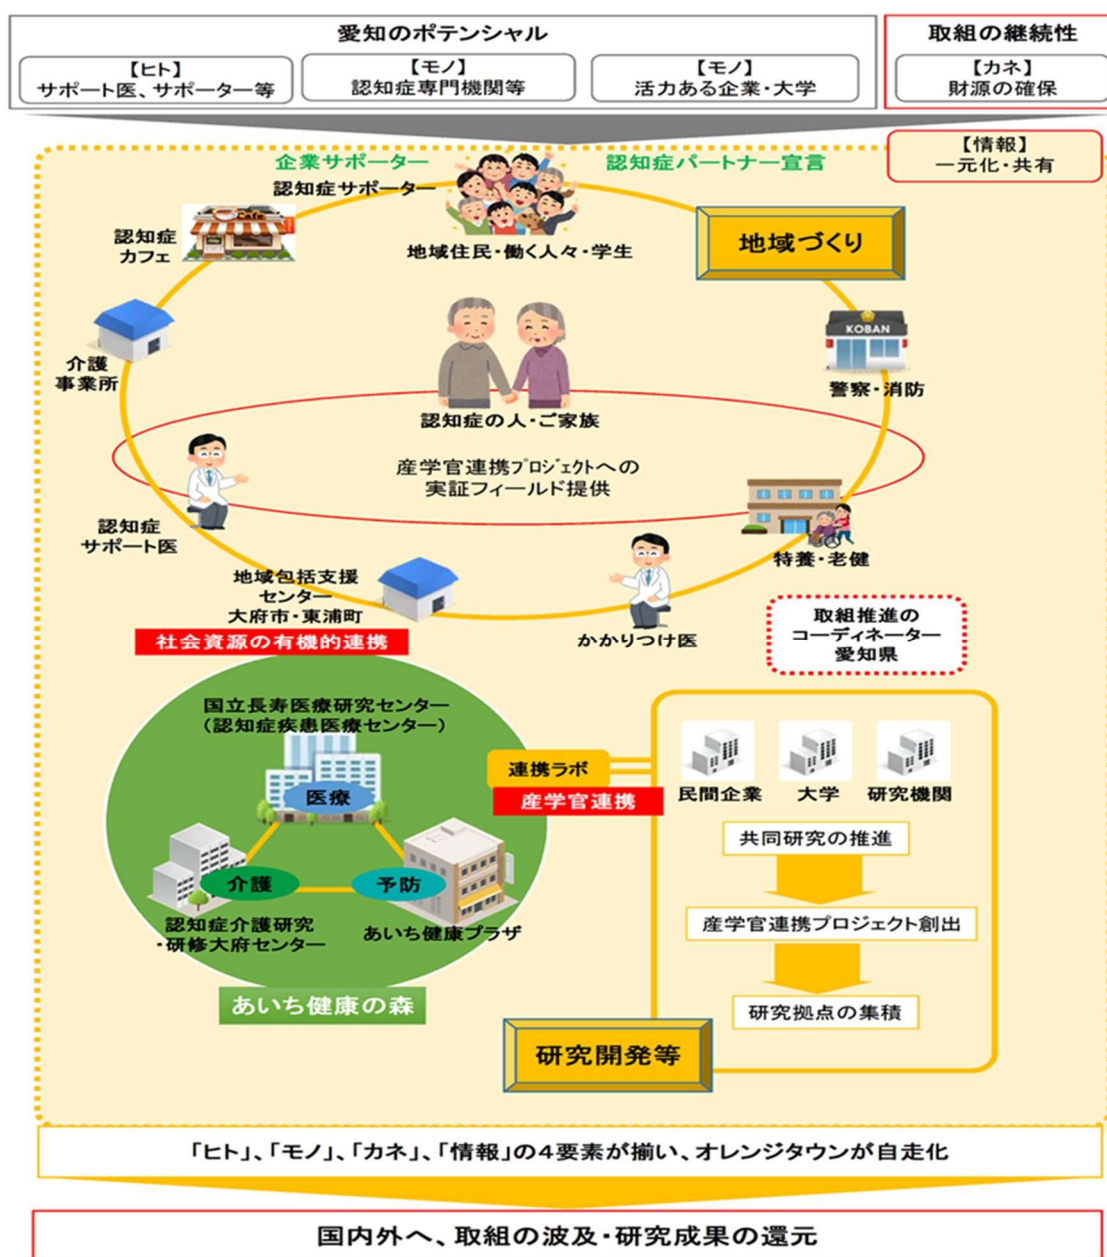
愛知のポテンシャル

【ヒト】
サポート医、サポーター等

【モノ】
認知症専門機関等

【モノ】
活力ある企業・大学

取組の継続性

【カネ】
財源の確保

【情報】
一元化・共有

企業サポーター

認知症パートナー宣言

認知症サポーター

地域住民・働く人々・学生

地域づくり

認知症カフェ

KOBAN

警察・消防

介護事業所

認知症の人・ご家族

産学官連携プロジェクトへの実証フィールド提供

認知症サポート医

特養・老健

地域包括支援センター
大府市・東浦町

かかりつけ医

取組推進のコーディネーター
愛知県

社会資源の有機的連携

国立長寿医療研究センター
（認知症疾患医療センター）

医療

介護

予防

認知症介護研究・研修大府センター

あいち健康プラザ

あいち健康の森

連携ラボ

産学官連携

民間企業

大学

研究機関

共同研究の推進

産学官連携プロジェクト創出

研究拠点の集積

研究開発等

「ヒト」、「モノ」、「カネ」、「情報」の４要素が揃い、オレンジタウンが自走化

国内外へ、取組の波及・研究成果の還元